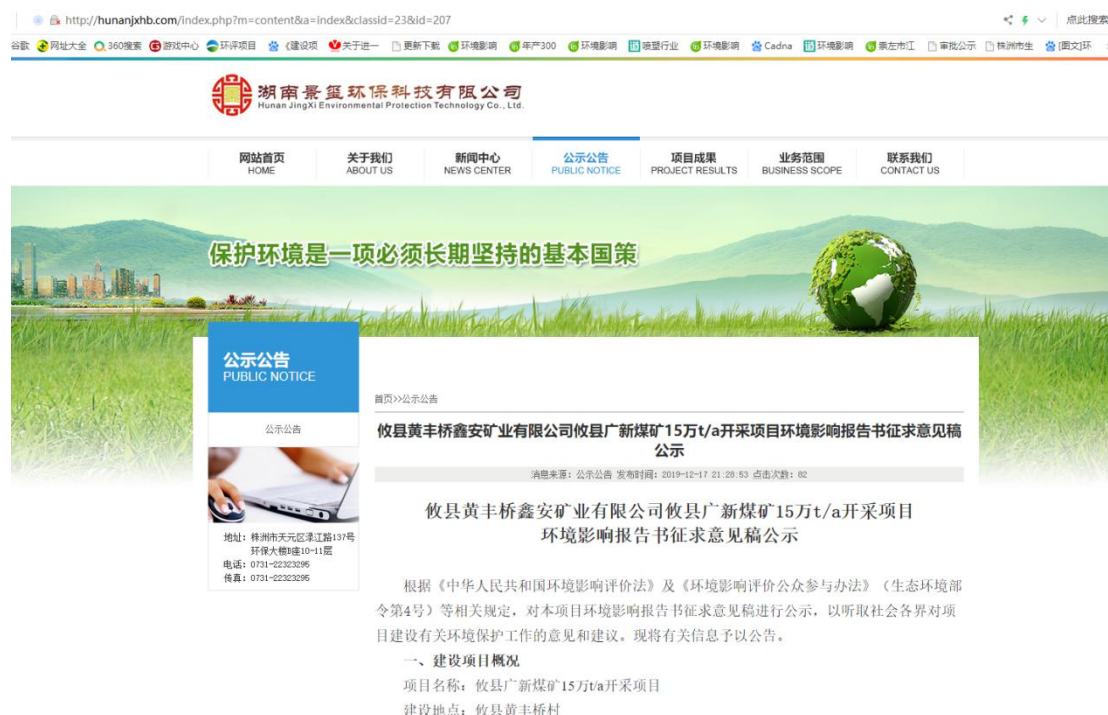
http://hunanjxhb.com/index.php?m=content&a=index&classid=23&id=207

点此搜索

谷歌 网址大全 360搜索 游戏中心 环评项目 《建设项 关于进一 更新下载 环境影响 年产300 环境影响 被塑行业 环境影响 Cadna 环境影响 表左市江 审批公示 株洲市生 [图文]环

湖南景玺环保科技有限公司
Hunan JingXi Environmental Protection Technology Co., Ltd.

网站首页 HOME
关于我们 ABOUT US
新闻中心 NEWS CENTER
公示公告 PUBLIC NOTICE
项目成果 PROJECT RESULTS
业务范围 BUSINESS SCOPE
联系我们 CONTACT US

保护环境是一项必须长期坚持的基本国策

公示公告
PUBLIC NOTICE

公示公告

地址：株洲市天元区湘江路137号环保大楼8楼10-11层
电话：0731-22323295
传真：0731-22323295

首页>>公示公告

攸县黄丰桥鑫安矿业有限公司攸县广新煤矿15万t/a开采项目环境影响报告书征求意见稿公示

消息来源：公示公告 发布时间：2019-12-17 21:28:53 点击次数：82

攸县黄丰桥鑫安矿业有限公司攸县广新煤矿15万t/a开采项目环境影响报告书征求意见稿公示

根据《中华人民共和国环境影响评价法》及《环境影响评价公众参与办法》（生态环境部令第4号）等相关规定，对本项目环境影响报告书征求意见稿进行公示，以听取社会各界对项目建设有关环境保护工作的意见和建议。现将有关信息予以公告。

一、建设项目概况

项目名称：攸县广新煤矿15万t/a开采项目

建设地点：攸县黄丰桥村